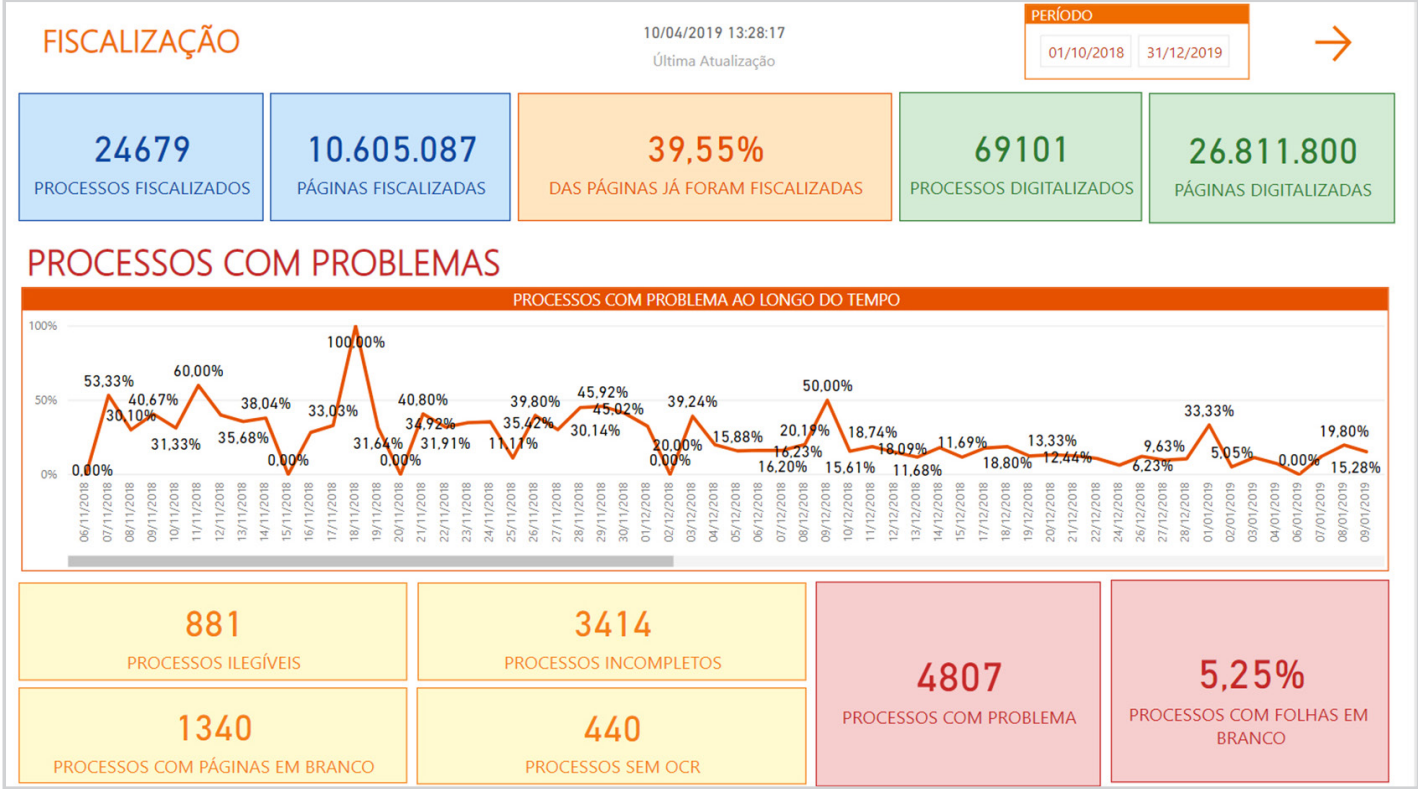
FISCALIZAÇÃO

10/04/2019 13:28:17
Última Atualização

PERÍODO
01/10/2018 31/12/2019

24679
PROCESSOS FISCALIZADOS

10.605.087
PÁGINAS FISCALIZADAS

39,55%
DAS PÁGINAS JÁ FORAM FISCALIZADAS

69101
PROCESSOS DIGITALIZADOS

26.811.800
PÁGINAS DIGITALIZADAS

PROCESSOS COM PROBLEMAS

PROCESSOS COM PROBLEMA AO LONGO DO TEMPO

100%
50%
0%

0,00% 53,33% 30,10% 40,67% 31,33% 60,00% 35,68% 38,04% 0,00% 33,03% 100,00% 31,64% 0,00% 40,80% 34,92% 31,91% 11,11% 35,42% 39,80% 30,14% 45,92% 45,02% 0,00% 20,00% 39,24% 15,88% 16,20% 16,23% 20,19% 50,00% 15,61% 18,74% 18,09% 11,68% 11,69% 18,80% 13,33% 12,44% 6,23% 9,63% 33,33% 5,05% 0,00% 19,80% 15,28%

06/11/2018 07/11/2018 08/11/2018 09/11/2018 10/11/2018 11/11/2018 12/11/2018 13/11/2018 14/11/2018 15/11/2018 16/11/2018 17/11/2018 18/11/2018 19/11/2018 20/11/2018 21/11/2018 22/11/2018 23/11/2018 24/11/2018 25/11/2018 26/11/2018 27/11/2018 28/11/2018 29/11/2018 30/11/2018 01/12/2018 02/12/2018 03/12/2018 04/12/2018 05/12/2018 06/12/2018 07/12/2018 08/12/2018 09/12/2018 10/12/2018 11/12/2018 12/12/2018 13/12/2018 14/12/2018 15/12/2018 17/12/2018 18/12/2018 19/12/2018 20/12/2018 21/12/2018 22/12/2018 24/12/2018 26/12/2018 27/12/2018 28/12/2018 01/01/2019 02/01/2019 03/01/2019 04/01/2019 06/01/2019 07/01/2019 08/01/2019 09/01/2019

881
PROCESSOS ILEGÍVEIS

3414
PROCESSOS INCOMPLETOS

1340
PROCESSOS COM PÁGINAS EM BRANCO

440
PROCESSOS SEM OCR

4807
PROCESSOS COM PROBLEMA

5,25%
PROCESSOS COM FOLHAS EM BRANCO